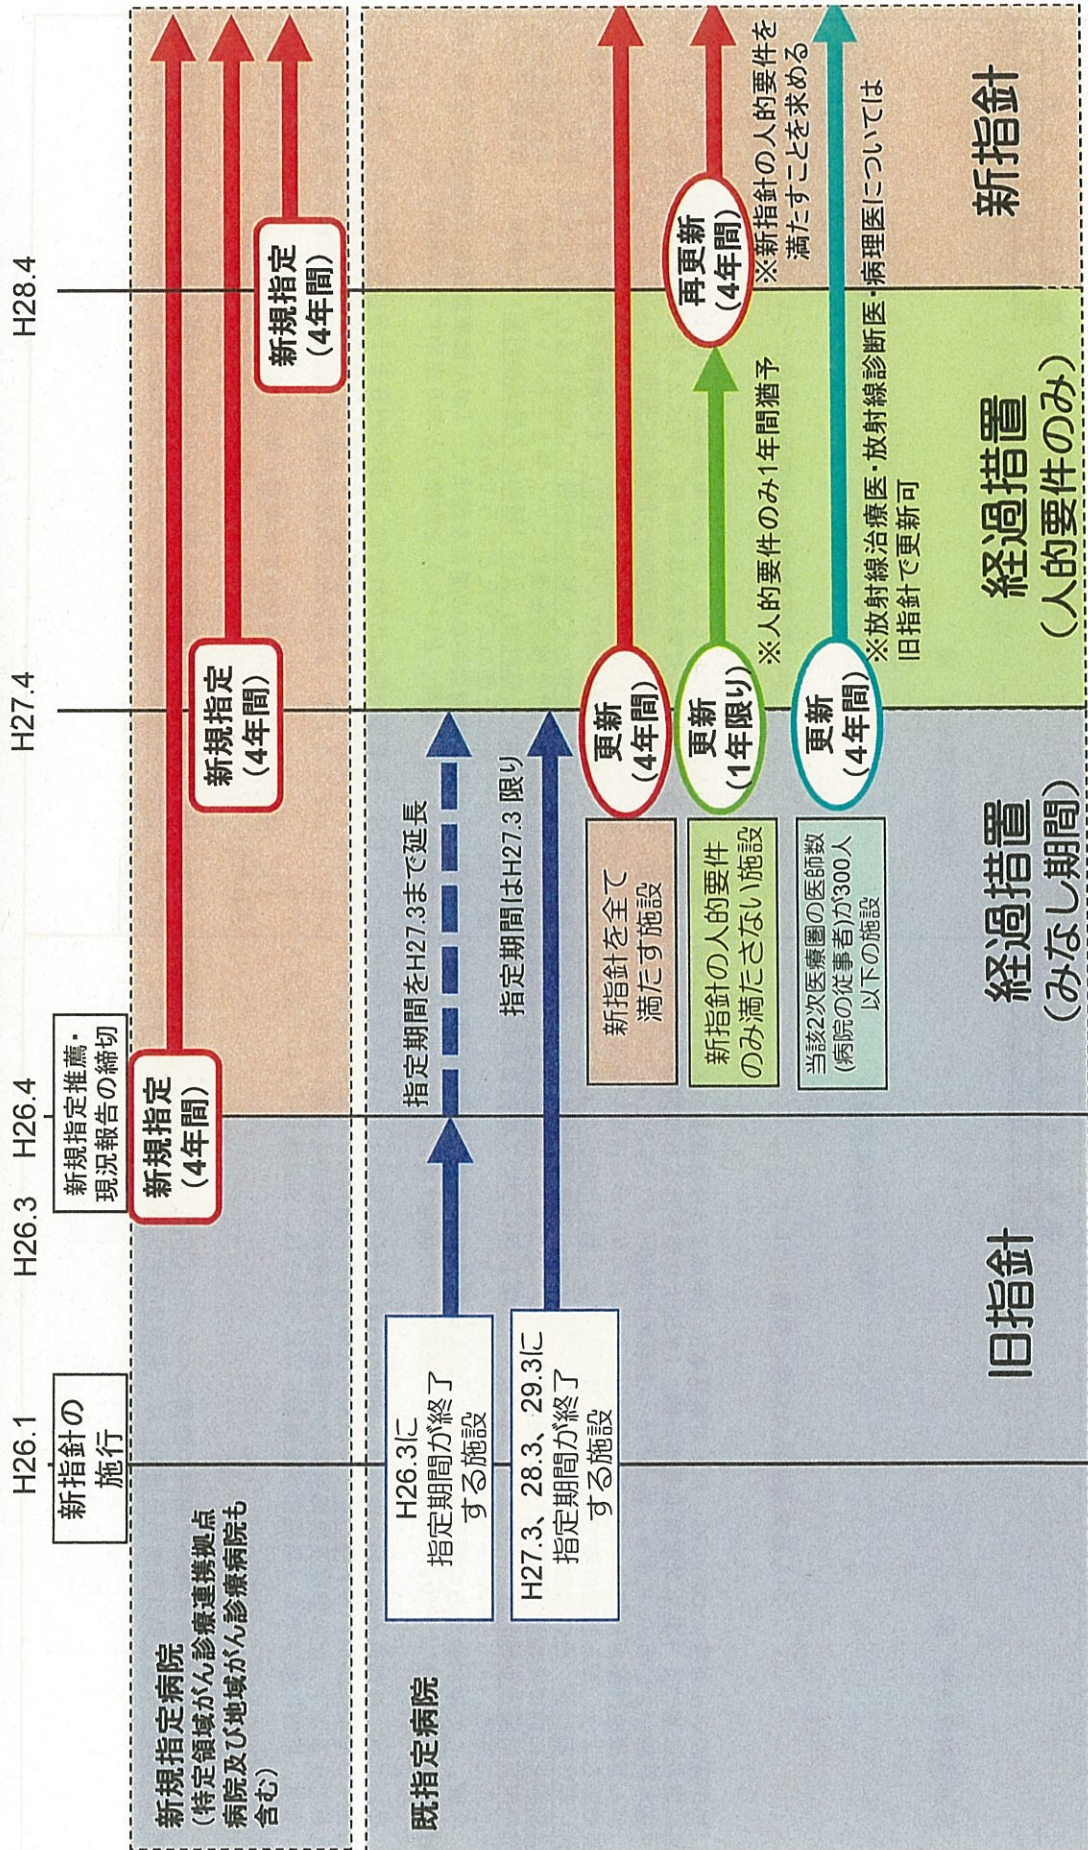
H26.1

新指針の施行

H26.3

H26.4

新規指定推薦・現況報告の締切

H27.4

H28.4

新規指定病院
（特定領域がん診療連携拠点病院及び地域がん診療病院も含む）

新規指定（4年間）

新規指定（4年間）

新規指定（4年間）

既指定病院

H26.3に指定期間が終了する施設

指定期間をH27.3まで延長

H27.3、28.3、29.3に指定期間が終了する施設

指定期間はH27.3 限り

新指針を全て満たす施設

更新（4年間）

新指針の人的要件のみ満たさない施設

更新（1年限り）

※人的要件のみ1年間猶予

再更新（4年間）

※新指針の人的要件を満たすことを求める

当該2次医療圏の医師数（病院の従事者）が300人以下の施設

更新（4年間）

※放射線治療医・放射線診断医・病理医については旧指針で更新可

旧指針

経過措置
（みなし期間）

経過措置
（人的要件のみ）

新指針